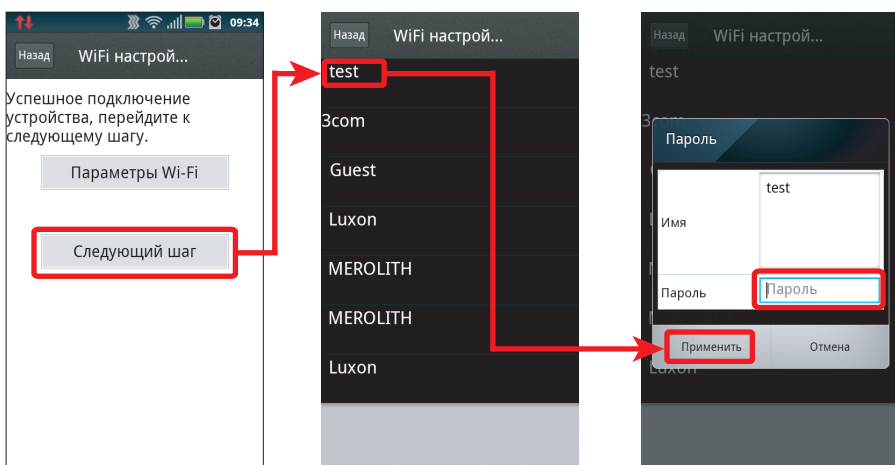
09:34

Назад WiFi настрой...

Успешное подключение устройства, перейдите к следующему шагу.

Параметры Wi-Fi

Следующий шаг

Назад WiFi настрой...

test

3com

Guest

Luxon

MEROLITH

MEROLITH

Luxon

Назад WiFi настрой...

test

3com

Пароль

Имя

test

Пароль

Пароль

Применить

Отмена

Luxon